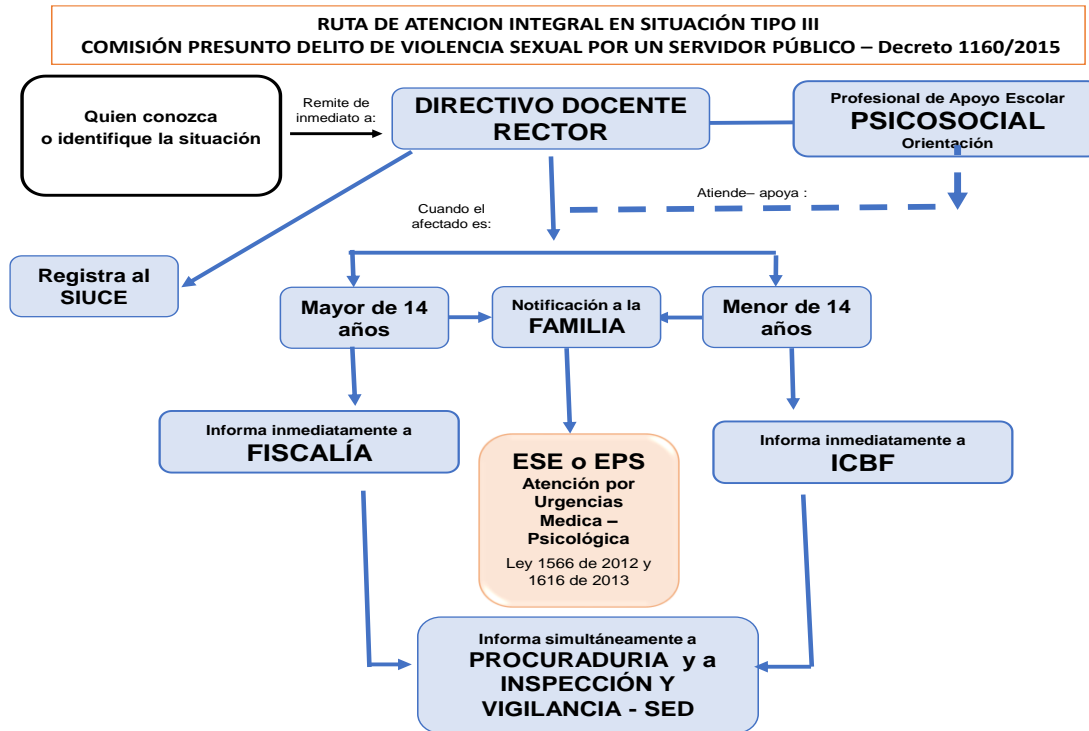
RUTA DE ATENCION INTEGRAL EN SITUACIÓN TIPO III
COMISIÓN PRESUNTO DELITO DE VIOLENCIA SEXUAL POR UN SERVIDOR PÚBLICO – Decreto 1160/2015

Quien conozca o identifique la situación

Remite de inmediato a:

DIRECTIVO DOCENTE RECTOR

Profesional de Apoyo Escolar
PSICOSOCIAL
Orientación

Atiende– apoya :

Cuando el afectado es:

Registra al SIUCE

Mayor de 14 años

Notificación a la FAMILIA

Menor de 14 años

Informa inmediatamente a
FISCALÍA

ESE o EPS
Atención por Urgencias Medica – Psicológica
Ley 1566 de 2012 y 1616 de 2013

Informa inmediatamente a
ICBF

Informa simultáneamente a
PROCURADURIA y a INSPECCIÓN Y VIGILANCIA - SED